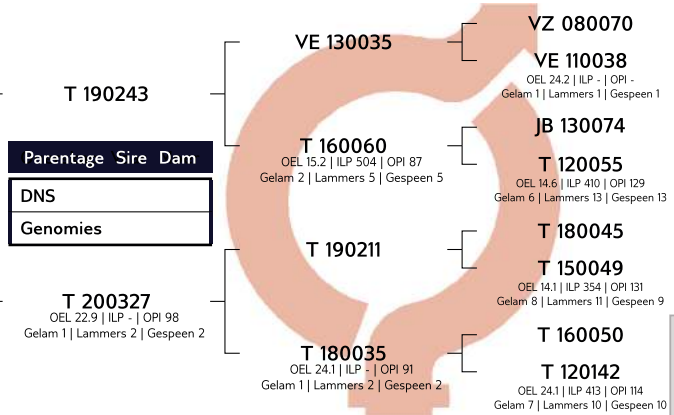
T 190243

Parentage Sire Dam

DNS

Genomies

T 200327
OEL 22.9 | ILP - | OPI 98
Gelam 1 | Lammers 2 | Gespeen 2

VE 130035

T 160060
OEL 15.2 | ILP 504 | OPI 87
Gelam 2 | Lammers 5 | Gespeen 5

T 190211

T 180035
OEL 24.1 | ILP - | OPI 91
Gelam 1 | Lammers 2 | Gespeen 2

VZ 080070

VE 110038
OEL 24.2 | ILP - | OPI -
Gelam 1 | Lammers 1 | Gespeen 1

JB 130074

T 120055
OEL 14.6 | ILP 410 | OPI 129
Gelam 6 | Lammers 13 | Gespeen 13

T 180045

T 150049
OEL 14.1 | ILP 354 | OPI 131
Gelam 8 | Lammers 11 | Gespeen 9

T 160050

T 120142
OEL 24.1 | ILP 413 | OPI 114
Gelam 7 | Lammers 10 | Gespeen 10